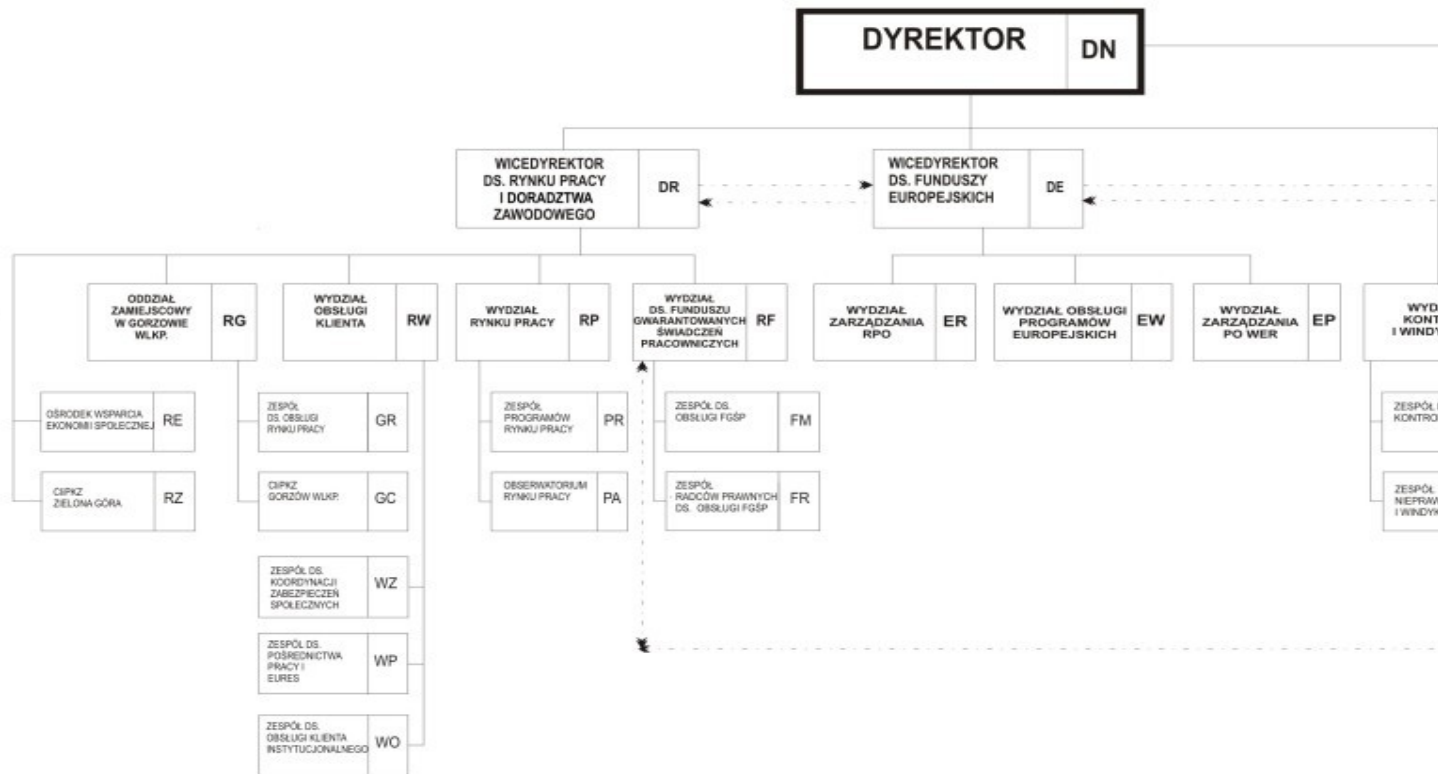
DYREKTOR DN

WICEDYREKTOR DS. RYNKU PRACY I DORADZTWA ZAWODOWEGO DR

WICEDYREKTOR DS. FUNDUSZY EUROPEJSKICH DE

ODDZIAŁ ZAMIEJSCOWY W GORZOWIE WLKP. RG

WYDZIAŁ OBSŁUGI KLIENTA RW

WYDZIAŁ RYNKU PRACY RP

WYDZIAŁ DS. FUNDUSZU GWARANTOWANYCH ŚWIADCZEŃ PRACOWNICZYCH RF

WYDZIAŁ ZARZĄDZANIA RPO ER

WYDZIAŁ OBSŁUGI PROGRAMÓW EUROPEJSKICH EW

WYDZIAŁ ZARZĄDZANIA PO WER EP

WYD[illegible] KONT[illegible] I WINDY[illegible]

OŚRODEK WSPARCIA EKONOMII SPOŁECZNEJ RE

CIiPKZ ZIELONA GÓRA RZ

ZESPÓŁ DS. OBSŁUGI RYNKU PRACY GR

CIiPKZ GORZÓW WLKP. GC

ZESPÓŁ DS. KOORDYNACJI ZABEZPIECZEŃ SPOŁECZNYCH WZ

ZESPÓŁ DS. POŚREDNICTWA PRACY I EURES WP

ZESPÓŁ DS. OBSŁUGI KLIENTA INSTYTUCJONALNEGO WO

ZESPÓŁ PROGRAMÓW RYNKU PRACY PR

OBSERWATORIUM RYNKU PRACY PA

ZESPÓŁ DS. OBSŁUGI FGŚP FM

ZESPÓŁ RADCÓW PRAWNYCH DS. OBSŁUGI FGŚP FR

ZESPÓŁ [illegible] KONTRO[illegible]

ZESPÓŁ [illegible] NIEPRAW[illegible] I WINDYK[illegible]